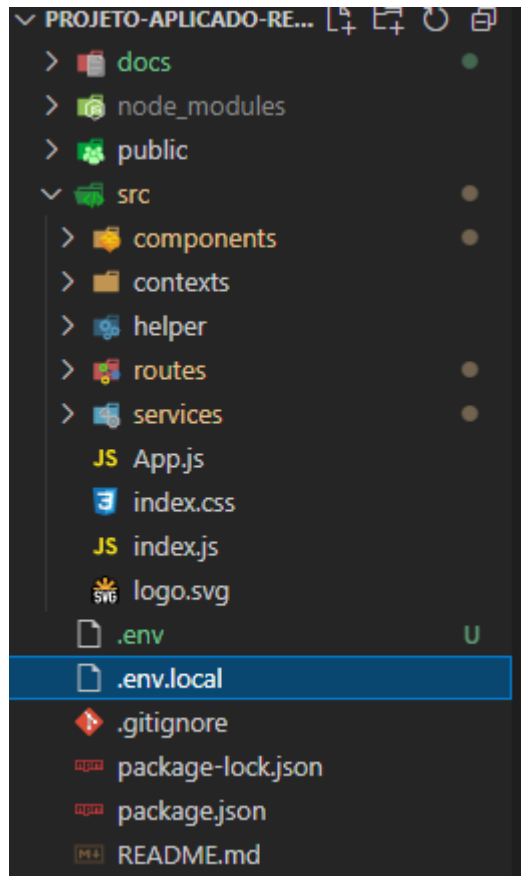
PROJETO-APLICADO-RE...
docs
node_modules
public
src
components
contexts
helper
routes
services
JS App.js
index.css
JS index.js
SVG logo.svg
.env U
.env.local
.gitignore
package-lock.json
package.json
README.md